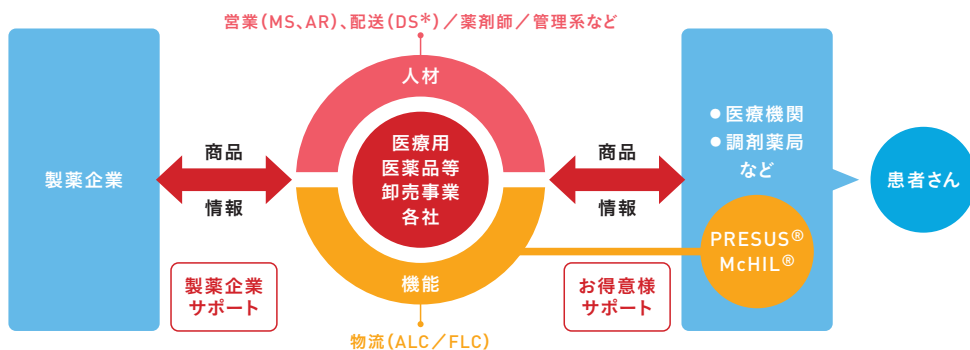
営業(MS、AR)、配送(DS*)／薬剤師／管理系など

製薬企業

商品

情報

製薬企業
サポート

人材

医療用
医薬品等
卸売事業
各社

機能

物流(ALC／FLC)

商品

情報

お得意様
サポート

● 医療機関
● 調剤薬局
など

PRESUS®
McHIL®

患者さん